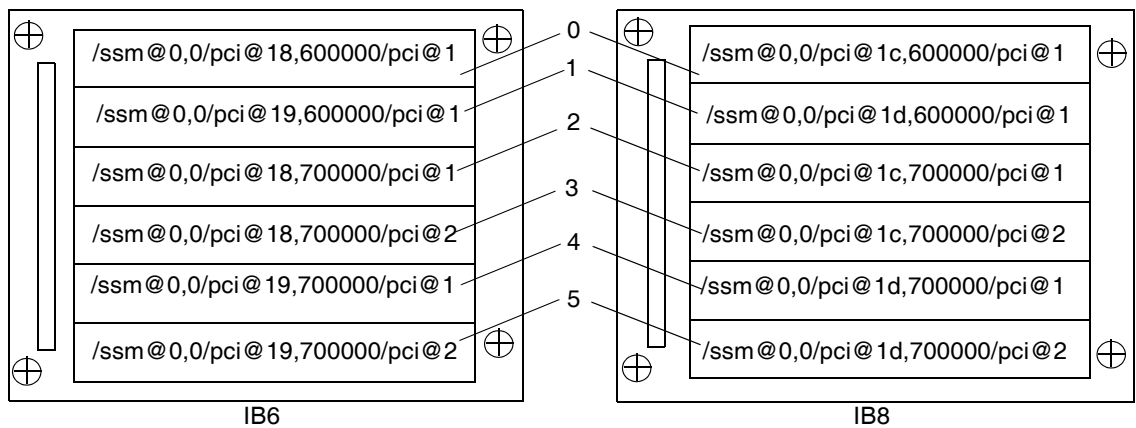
/ssm@0,0/pci@18,600000/pci@1

/ssm@0,0/pci@19,600000/pci@1

/ssm@0,0/pci@18,700000/pci@1

/ssm@0,0/pci@18,700000/pci@2

/ssm@0,0/pci@19,700000/pci@1

/ssm@0,0/pci@19,700000/pci@2

IB6

0

1

2

3

4

5

/ssm@0,0/pci@1c,600000/pci@1

/ssm@0,0/pci@1d,600000/pci@1

/ssm@0,0/pci@1c,700000/pci@1

/ssm@0,0/pci@1c,700000/pci@2

/ssm@0,0/pci@1d,700000/pci@1

/ssm@0,0/pci@1d,700000/pci@2

IB8